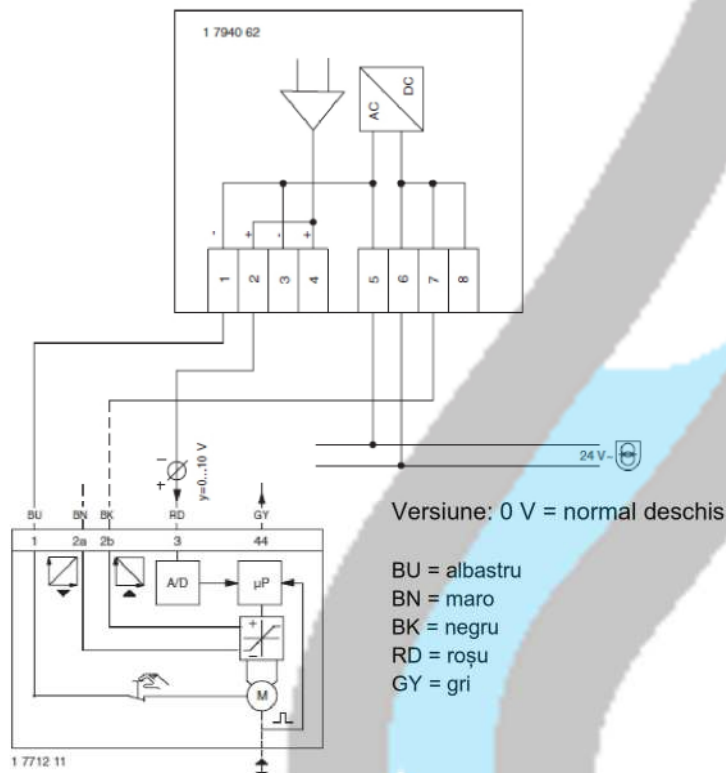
1 7940 62

AC
DC

-
+
-
+

1
2
3
4
5
6
7
8

-
+
y=0...10 V

24 V~

BU
BN
BK
RD
GY

1
2a
2b
3
44

A/D
µP
M

1 7712 11

Versiune: 0 V = normal deschis

BU = albastru
BN = maro
BK = negru
RD = roșu
GY = gri